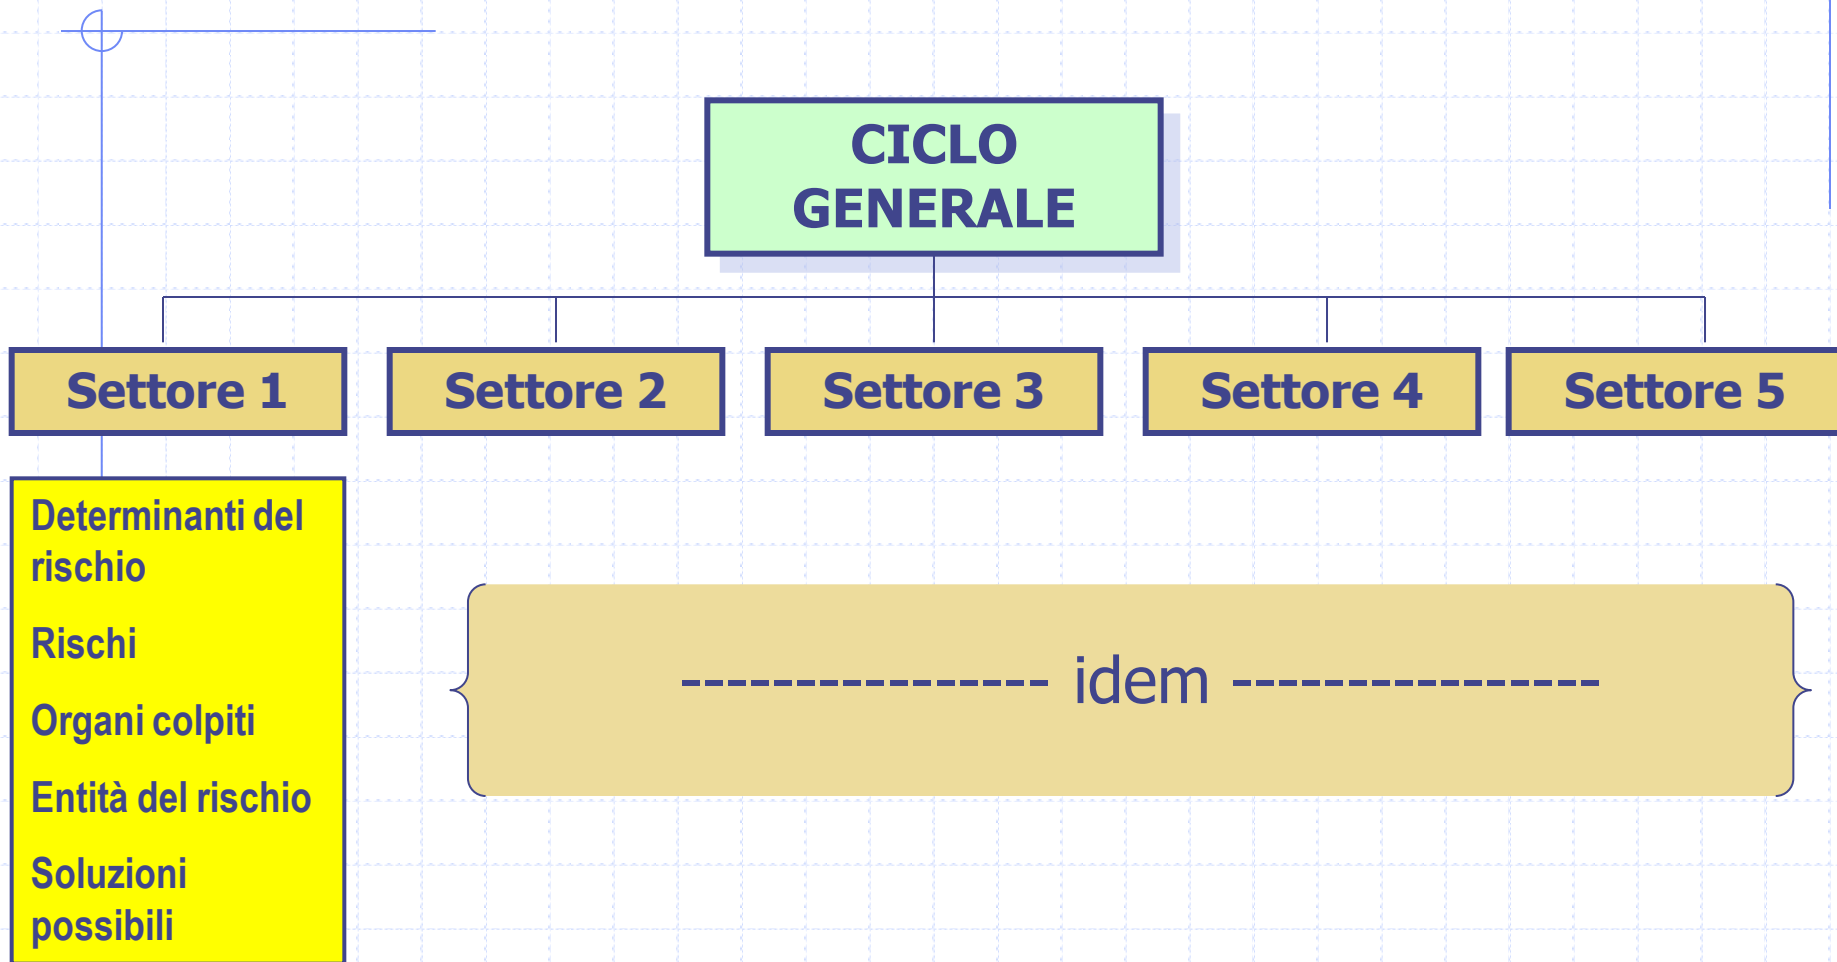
CICLO GENERALE

Settore 1

Settore 2

Settore 3

Settore 4

Settore 5

Determinanti del rischio

Rischi

Organi colpiti

Entità del rischio

Soluzioni possibili

---------------- idem ----------------